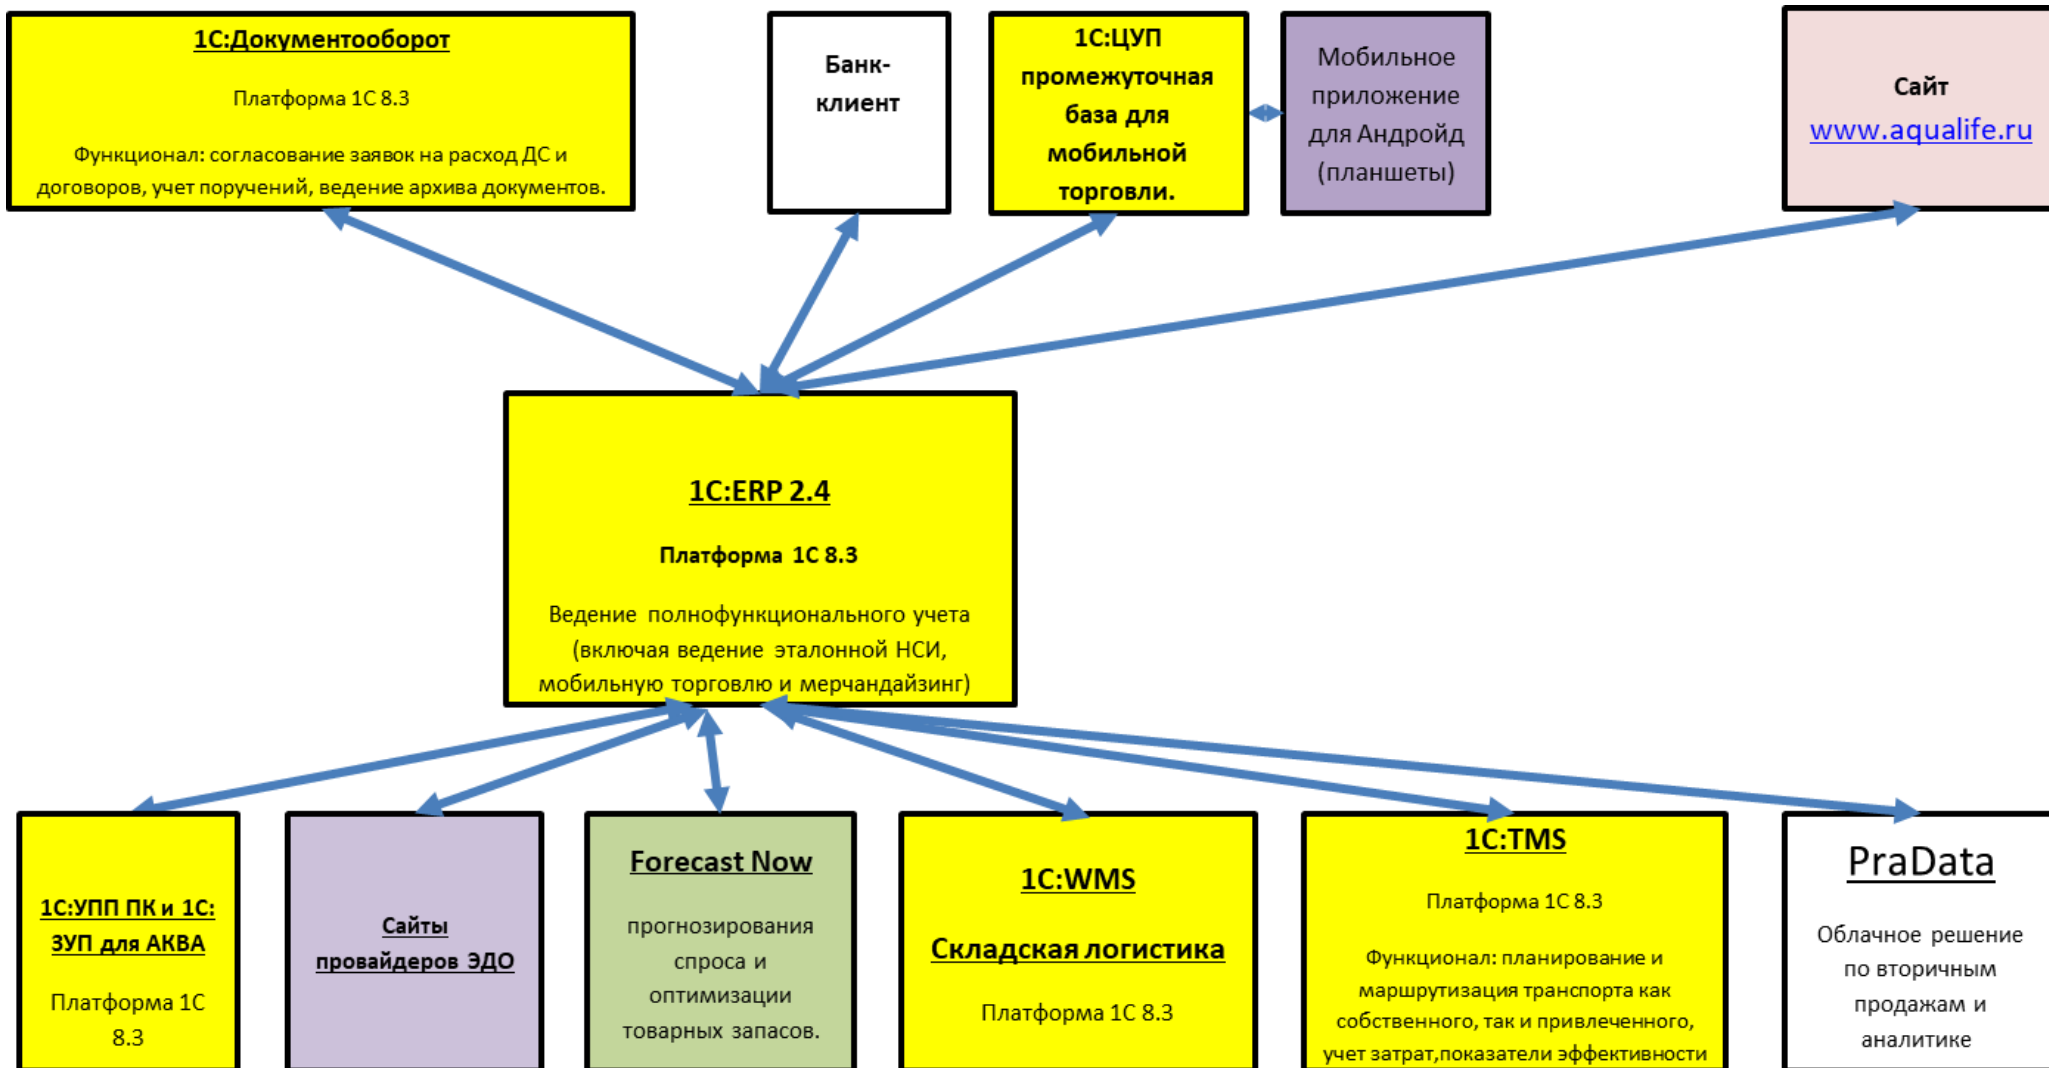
1С:Документооборот

Платформа 1С 8.3

Функционал: согласование заявок на расход ДС и договоров, учет поручений, ведение архива документов.

Банк-клиент

1С:ЦУП промежуточная база для мобильной торговли.

Мобильное приложение для Андройд (планшеты)

Сайт www.aqualife.ru

1С:ERP 2.4

Платформа 1С 8.3

Ведение полнофункционального учета (включая ведение эталонной НСИ, мобильную торговлю и мерчандайзинг)

1С:УПП ПК и 1С: ЗУП для АКВА

Платформа 1С 8.3

Сайты провайдеров ЭДО

Forecast Now

прогнозирования спроса и оптимизации товарных запасов.

1С:WMS

Складская логистика

Платформа 1С 8.3

1С:TMS

Платформа 1С 8.3

Функционал: планирование и маршрутизация транспорта как собственного, так и привлеченного, учет затрат,показатели эффективности

PraData

Облачное решение по вторичным продажам и аналитике